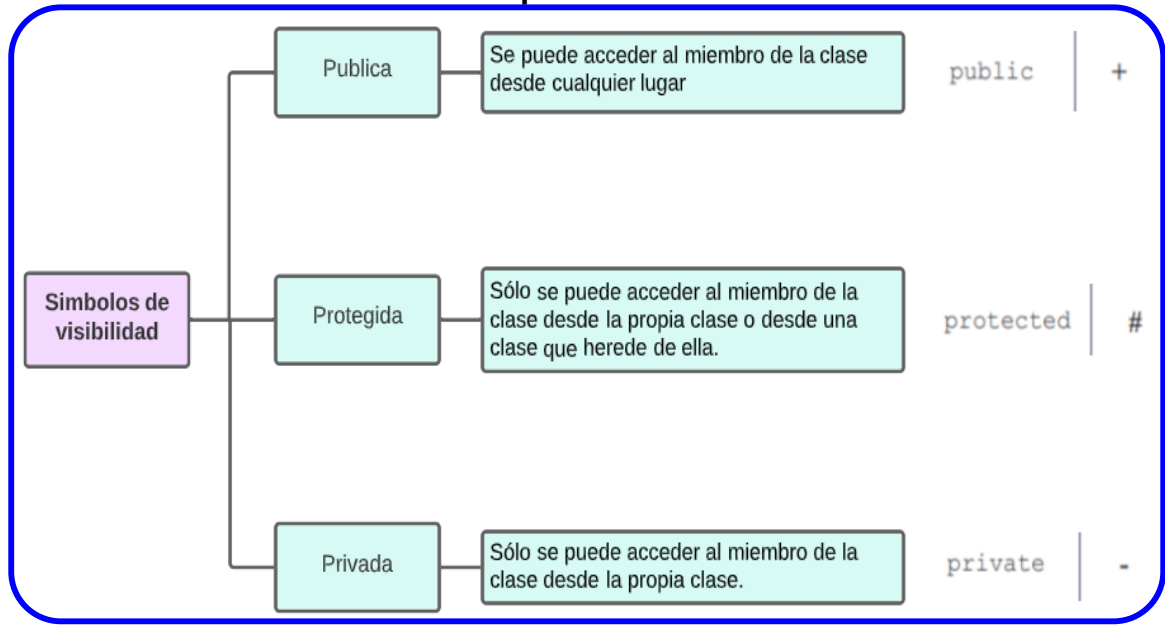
Simbolos de visibilidad

Publica

Se puede acceder al miembro de la clase desde cualquier lugar

public | +

Protegida

Sólo se puede acceder al miembro de la clase desde la propia clase o desde una clase que herede de ella.

protected | #

Privada

Sólo se puede acceder al miembro de la clase desde la propia clase.

private | -